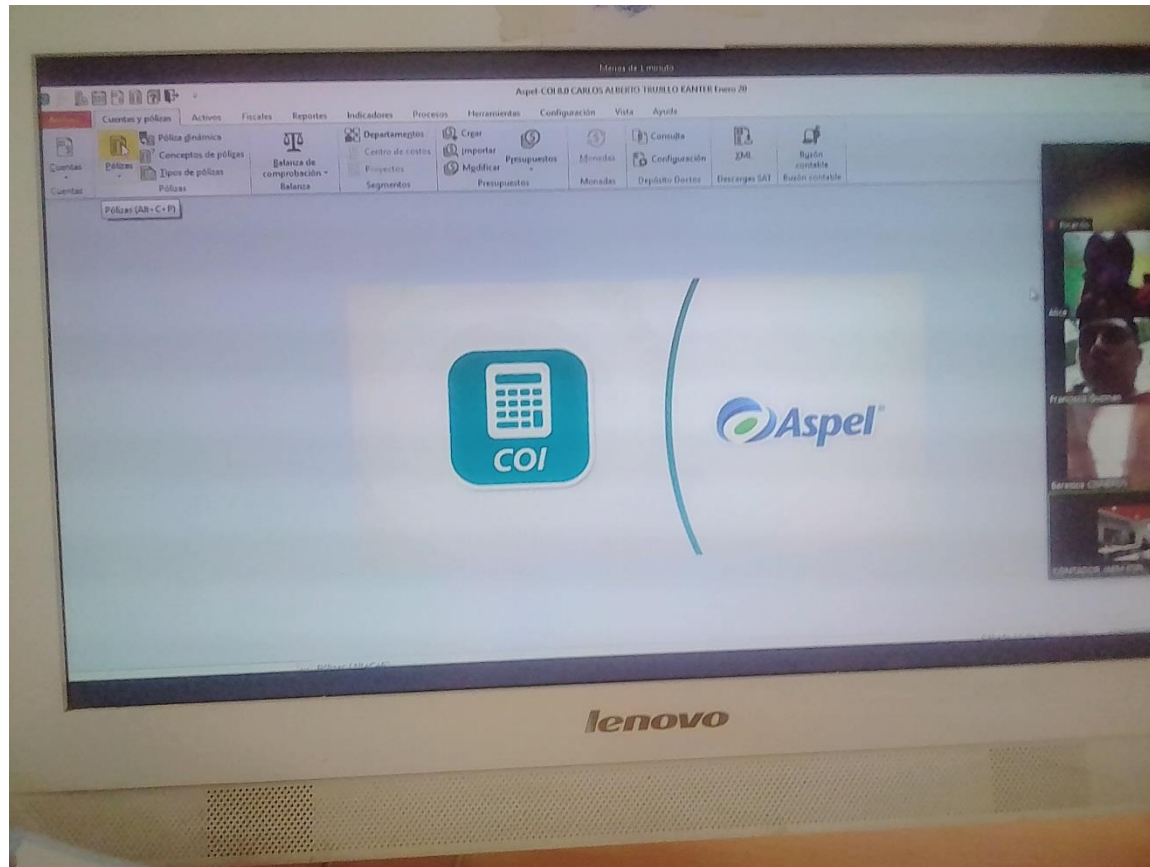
Menus de Emulado

Aspel-COI 8.0 CARLOS ALBERTO TRUJILLO EANTER Enero 20

Archivo Cuentas y pólizas Activos Fiscales Reportes Indicadores Procesos Herramientas Configuración Vista Ayuda

Cuentas
Cuentas

Pólizas
Póliza dinámica
Conceptos de pólizas
Tipos de pólizas
Pólizas

Balanza de comprobación
Balanza

Departamentos
Centro de costos
Proyectos
Segmentos

Crear
Importar
Modificar
Presupuestos
Presupuestos

Monedas
Monedas

Consulta
Configuración
Depósito Doctos

XML
Descargas SAT

Buzón contable
Buzón contable

Pólizas (Alt+C+P)

COI

Aspel

Ricardo

Alice

Francisco Guzman

Berenice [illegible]

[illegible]

lenovo